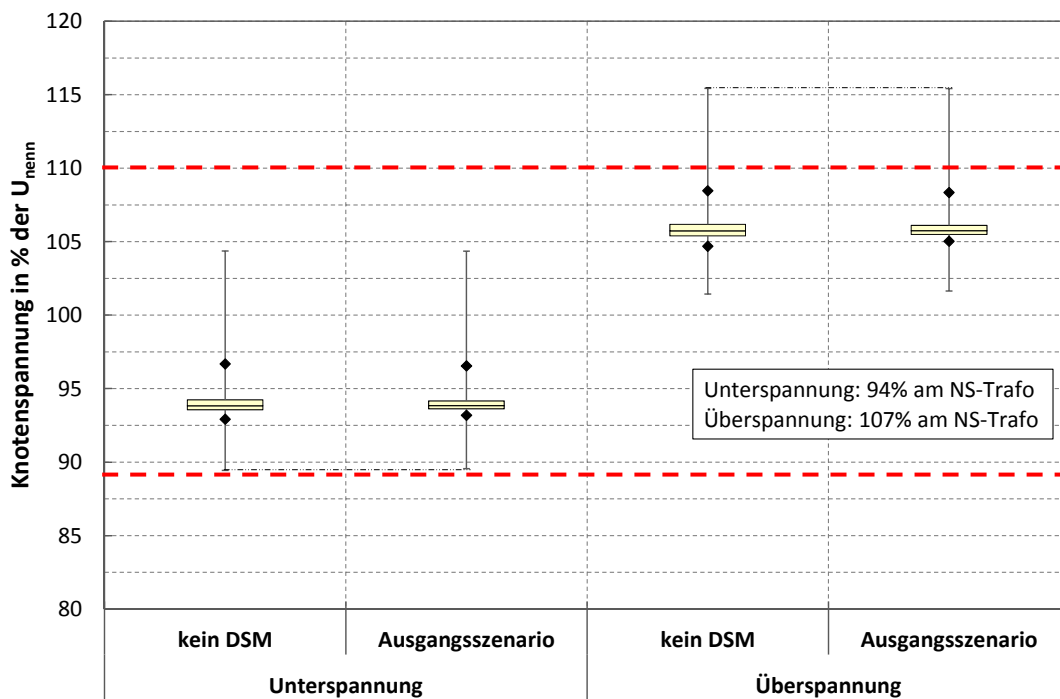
Knotenspannung in % der $U_{nenn}$

120
115
110
105
100
95
90
85
80

Unterspannung: 94% am NS-Trafo
Überspannung: 107% am NS-Trafo

kein DSM
Ausgangsszenario
kein DSM
Ausgangsszenario

Unterspannung
Überspannung